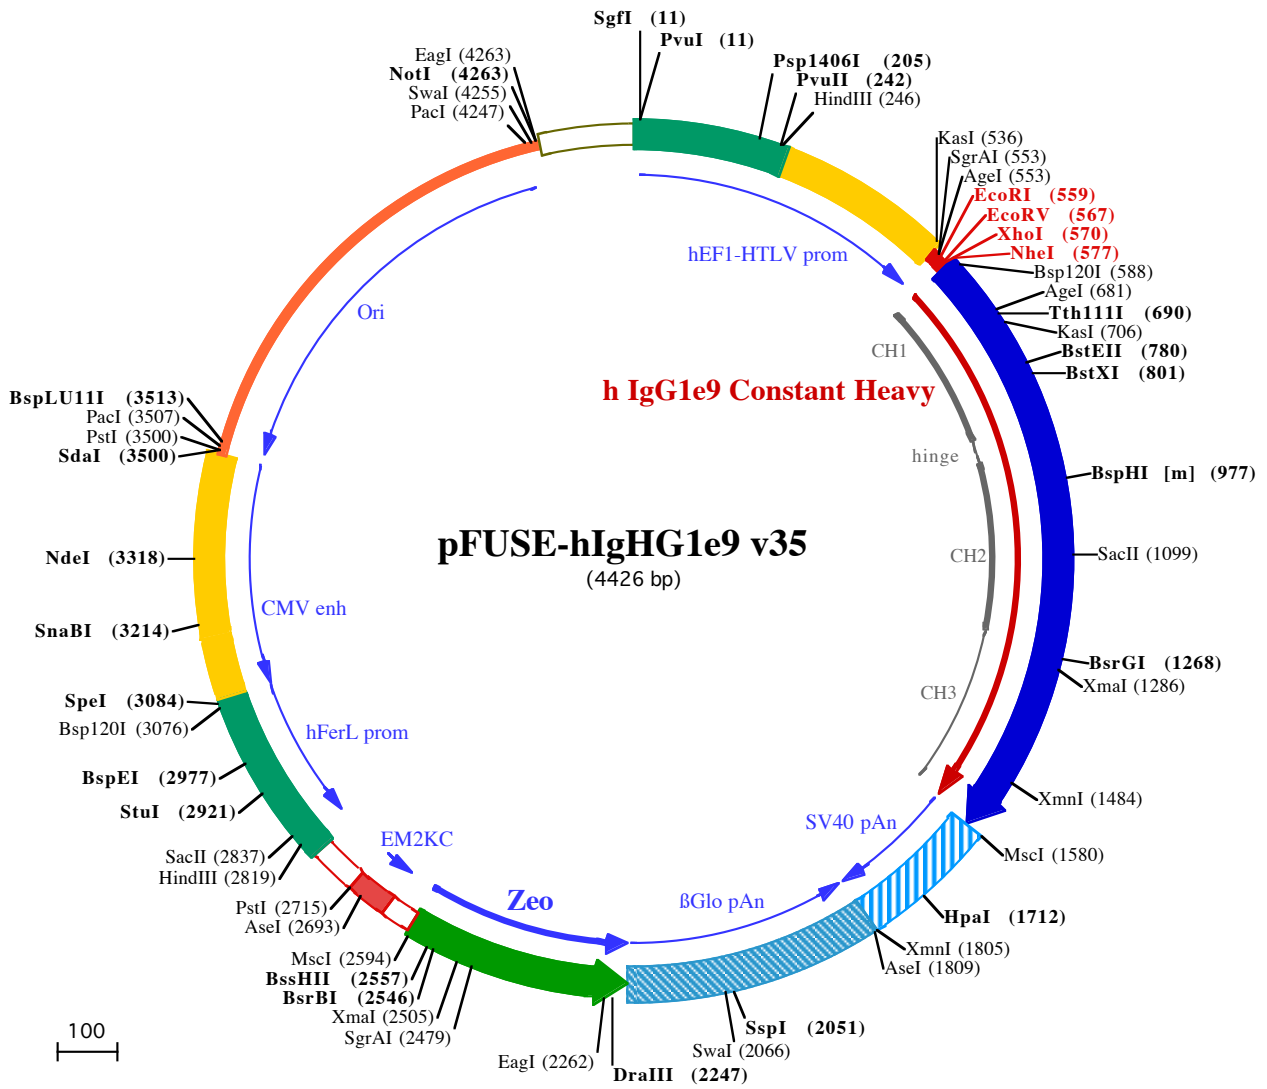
SgfI (11)
PvuI (11)
Psp1406I (205)
PvuII (242)
HindIII (246)
EagI (4263)
NotI (4263)
SwaI (4255)
PacI (4247)
KasI (536)
SgrAI (553)
AgeI (553)
EcoRI (559)
EcoRV (567)
XhoI (570)
NheI (577)
Bsp120I (588)
AgeI (681)
Tth111I (690)
KasI (706)
BstEII (780)
BstXI (801)
hEF1-HTLV prom
Ori
CH1
h IgG1e9 Constant Heavy
BspLU11I (3513)
PacI (3507)
PstI (3500)
SdaI (3500)
hinge
BspHI [m] (977)
pFUSE-hIgHG1e9 v35
(4426 bp)
NdeI (3318)
SacII (1099)
CH2
CMV enh
SnaBI (3214)
BsrGI (1268)
XmaI (1286)
CH3
SpeI (3084)
Bsp120I (3076)
hFerL prom
BspEI (2977)
XmnI (1484)
StuI (2921)
SV40 pAn
EM2KC
MscI (1580)
SacII (2837)
HindIII (2819)
Zeo
ßGlo pAn
PstI (2715)
AseI (2693)
HpaI (1712)
XmnI (1805)
AseI (1809)
MscI (2594)
BssHII (2557)
BsrBI (2546)
XmaI (2505)
SgrAI (2479)
SspI (2051)
SwaI (2066)
100
EagI (2262)
DraIII (2247)